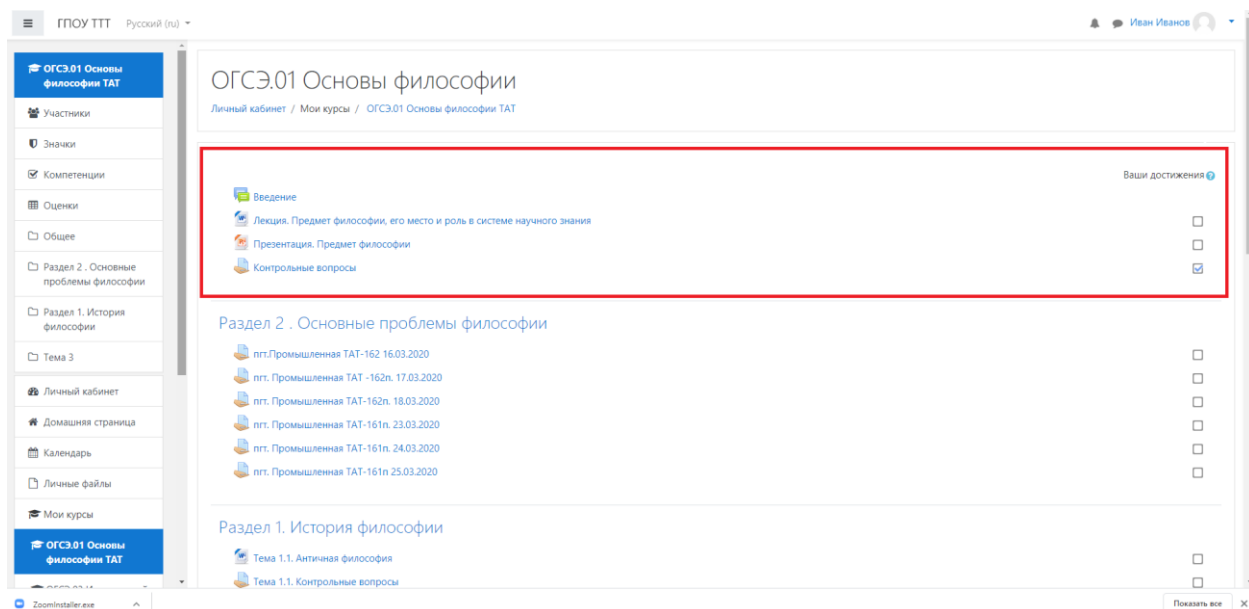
ГПОУ ТТТ Русский (ru)

Иван Иванов

ОГСЭ.01 Основы философии ТАТ

Участники

Значки

Компетенции

Оценки

Общее

Раздел 2 . Основные проблемы философии

Раздел 1. История философии

Тема 3

Личный кабинет

Домашняя страница

Календарь

Личные файлы

Мои курсы

ОГСЭ.01 Основы философии ТАТ

ОГСЭ.01 Основы философии

Личный кабинет / Мои курсы / ОГСЭ.01 Основы философии ТАТ

Ваши достижения

Введение

Лекция. Предмет философии, его место и роль в системе научного знания

Презентация. Предмет философии

Контрольные вопросы

Раздел 2 . Основные проблемы философии

пгт.Промышленная ТАТ-162 16.03.2020

пгт. Промышленная ТАТ -162п. 17.03.2020

пгт. Промышленная ТАТ-162п. 18.03.2020

пгт. Промышленная ТАТ-161п. 23.03.2020

пгт. Промышленная ТАТ-161п. 24.03.2020

пгт. Промышленная ТАТ-161п 25.03.2020

Раздел 1. История философии

Тема 1.1. Античная философия

Тема 1.1. Контрольные вопросы

ZoomInstaller.exe

Показать все